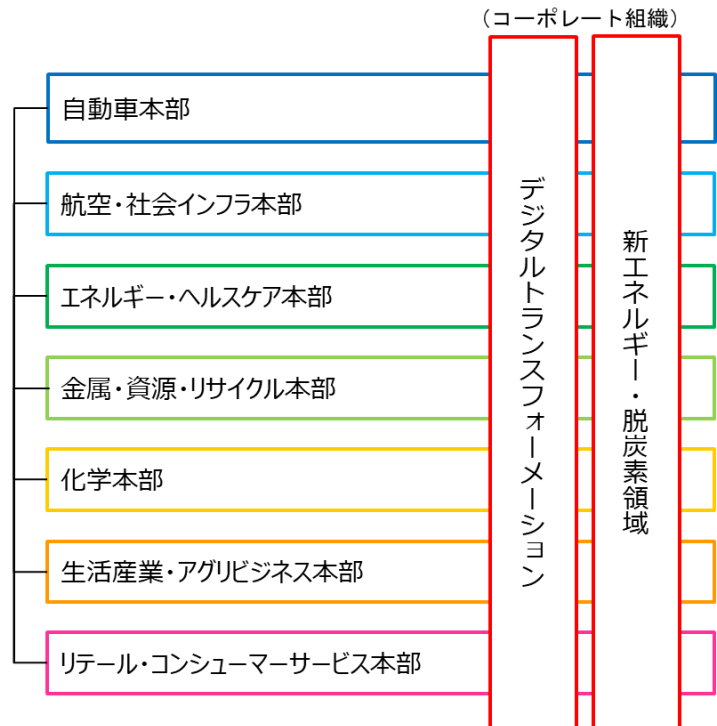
（コーポレート組織）

自動車本部

航空・社会インフラ本部

エネルギー・ヘルスケア本部

金属・資源・リサイクル本部

化学本部

生活産業・アグリビジネス本部

リテール・コンシューマーサービス本部

デジタルトランスフォーメーション

新エネルギー・脱炭素領域